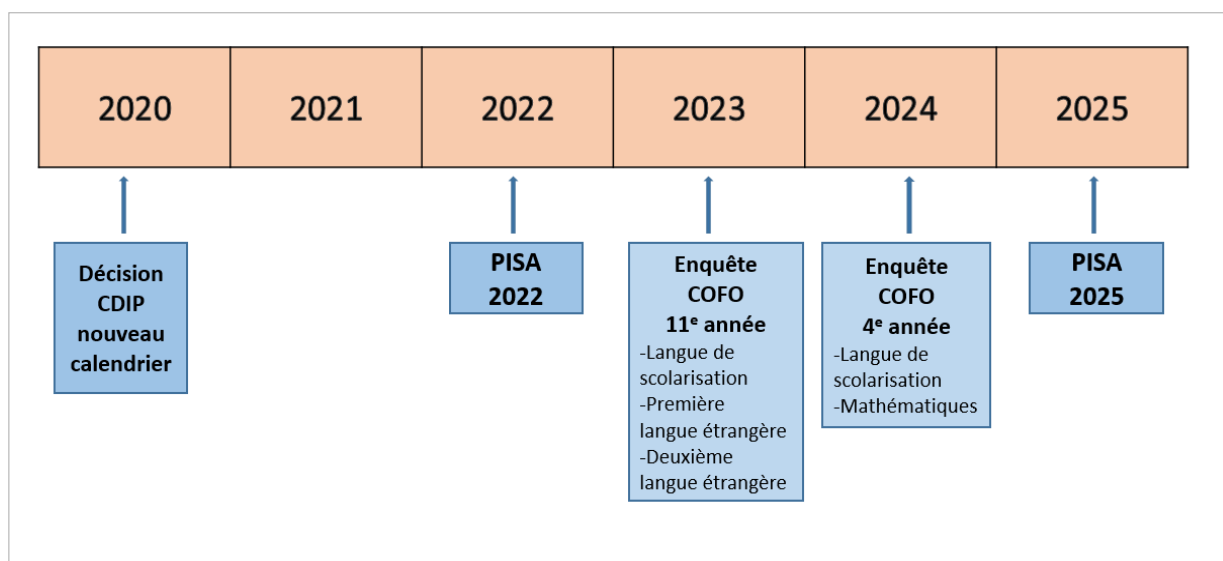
| 2020 | 2021 | 2022 | 2023 | 2024 | 2025 |
|---|---|---|---|---|---|

Décision CDIP nouveau calendrier

PISA 2022

Enquête COFO 11$^{e}$ année
-Langue de scolarisation
-Première langue étrangère
-Deuxième langue étrangère

Enquête COFO 4$^{e}$ année
-Langue de scolarisation
-Mathématiques

PISA 2025